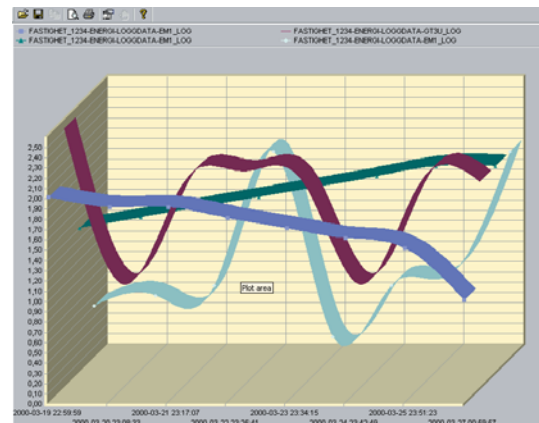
FASTIGHET_1234-ENERGI-LOGGDATA-EM1_LOG
FASTIGHET_1234-ENERGI-LOGGDATA-GT3U_LOG
FASTIGHET_1234-ENERGI-LOGGDATA-EM1_LOG
FASTIGHET_1234-ENERGI-LOGGDATA-EM1_LOG

2,50
2,40
2,30
2,20
2,10
2,00
1,90
1,80
1,70
1,60
1,50
1,40
1,30
1,20
1,10
1,00
0,90
0,80
0,70
0,60
0,50
0,40
0,30
0,20
0,10
0,00

Plot area

2000-03-19 22:59:59
2000-03-21 23:17:07
2000-03-23 23:34:15
2000-03-25 23:51:23
2000-03-20 23:08:33
2000-03-22 23:25:41
2000-03-24 23:42:49
2000-03-27 00:59:57